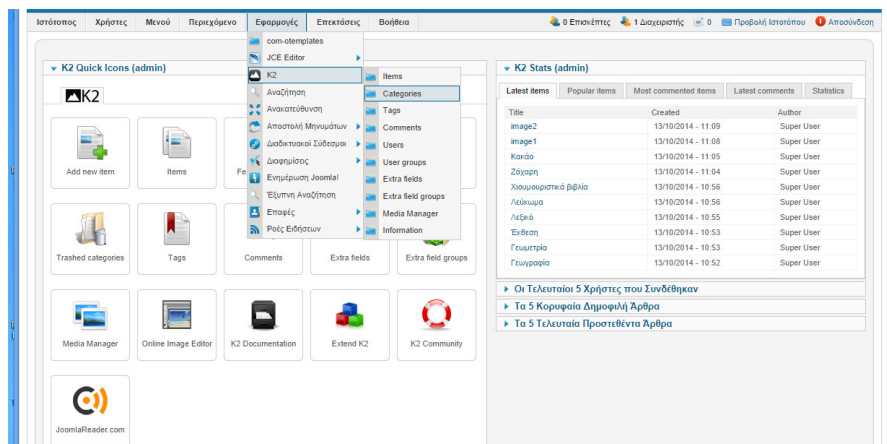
Ιστότοπος Χρήστες Μενού Περιεχόμενο Εφαρμογές Επεκτάσεις Βοήθεια

0 Επισκέπτες 1 Διαχειριστής 0 Προβολή Ιστοτόπου Αποσύνδεση

com-otemplates
JCE Editor
K2
Αναζήτηση
Ανακατεύθυνση
Αποστολή Μηνυμάτων
Διαδικτυακοί Σύνδεσμοι
Διαφημίσεις
Ενημέρωση Joomla!
Έξυπνη Αναζήτηση
Επαφές
Ροές Ειδήσεων

Items
Categories
Tags
Comments
Users
User groups
Extra fields
Extra field groups
Media Manager
Information

K2 Quick Icons (admin)

K2

Add new item
Items
Fe
Trashed categories
Tags
Comments
Extra fields
Extra field groups
Media Manager
Online Image Editor
K2 Documentation
Extend K2
K2 Community
JoomlaReader.com

K2 Stats (admin)

Latest items | Popular items | Most commented items | Latest comments | Statistics

| Title | Created | Author |
|---|---|---|
| image2 | 13/10/2014 - 11:09 | Super User |
| image1 | 13/10/2014 - 11:09 | Super User |
| Κακάο | 13/10/2014 - 11:05 | Super User |
| Ζάχαρη | 13/10/2014 - 11:04 | Super User |
| Χιουμουριστικά βιβλία | 13/10/2014 - 10:56 | Super User |
| Λεύκωμα | 13/10/2014 - 10:56 | Super User |
| Λεξικό | 13/10/2014 - 10:55 | Super User |
| Έκθεση | 13/10/2014 - 10:53 | Super User |
| Γεωμετρία | 13/10/2014 - 10:53 | Super User |
| Γεωγραφία | 13/10/2014 - 10:52 | Super User |

Οι Τελευταίοι 5 Χρήστες που Συνδέθηκαν
Τα 5 Κορυφαία Δημοφιλή Άρθρα
Τα 5 Τελευταία Προστεθέντα Άρθρα